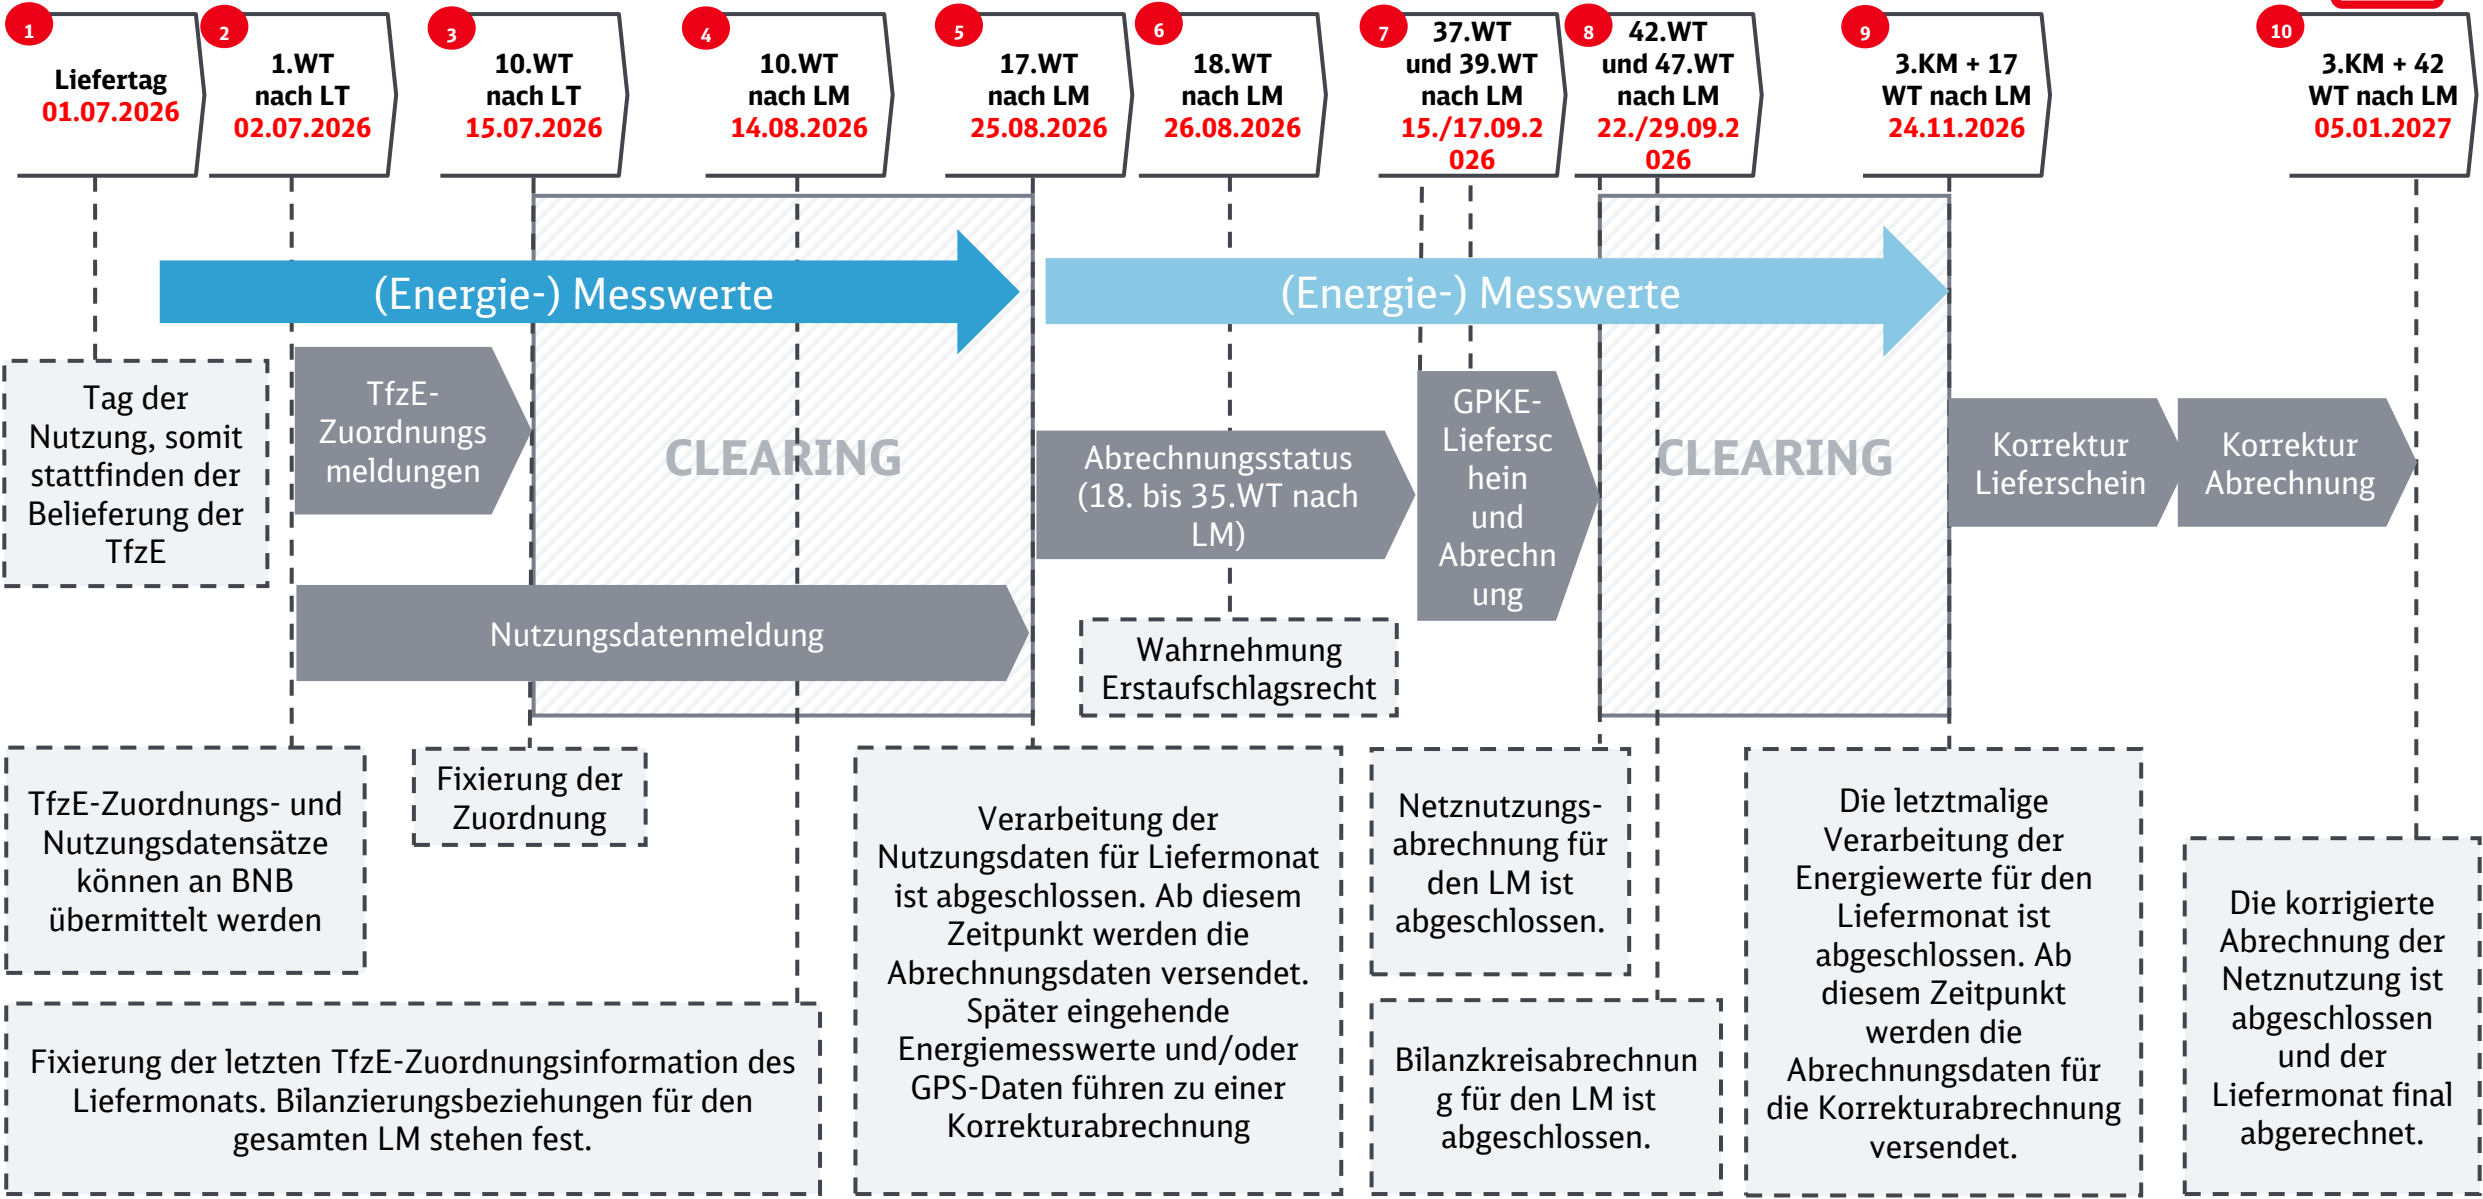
1
Liefertag
01.07.2026

2
1.WT nach LT
02.07.2026

3
10.WT nach LT
15.07.2026

4
10.WT nach LM
14.08.2026

5
17.WT nach LM
25.08.2026

6
18.WT nach LM
26.08.2026

7
37.WT und 39.WT nach LM
15./17.09.2026

8
42.WT und 47.WT nach LM
22./29.09.2026

9
3.KM + 17 WT nach LM
24.11.2026

10
3.KM + 42 WT nach LM
05.01.2027

(Energie-) Messwerte

(Energie-) Messwerte

Tag der Nutzung, somit stattfinden der Belieferung der TfzE

TfzE-Zuordnungsmeldungen

CLEARING

Abrechnungsstatus (18. bis 35.WT nach LM)

GPKE-Lieferschein und Abrechnung

CLEARING

Korrektur Lieferschein

Korrektur Abrechnung

Nutzungsdatenmeldung

Wahrnehmung Erstaufschlagsrecht

TfzE-Zuordnungs- und Nutzungsdatensätze können an BNB übermittelt werden

Fixierung der Zuordnung

Verarbeitung der Nutzungsdaten für Liefermonat ist abgeschlossen. Ab diesem Zeitpunkt werden die Abrechnungsdaten versendet. Später eingehende Energiemesswerte und/oder GPS-Daten führen zu einer Korrekturabrechnung

Netznutzungsabrechnung für den LM ist abgeschlossen.

Die letztmalige Verarbeitung der Energiewerte für den Liefermonat ist abgeschlossen. Ab diesem Zeitpunkt werden die Abrechnungsdaten für die Korrekturabrechnung versendet.

Die korrigierte Abrechnung der Netznutzung ist abgeschlossen und der Liefermonat final abgerechnet.

Fixierung der letzten TfzE-Zuordnungsinformation des Liefermonats. Bilanzierungsbeziehungen für den gesamten LM stehen fest.

Bilanzkreisabrechnung für den LM ist abgeschlossen.